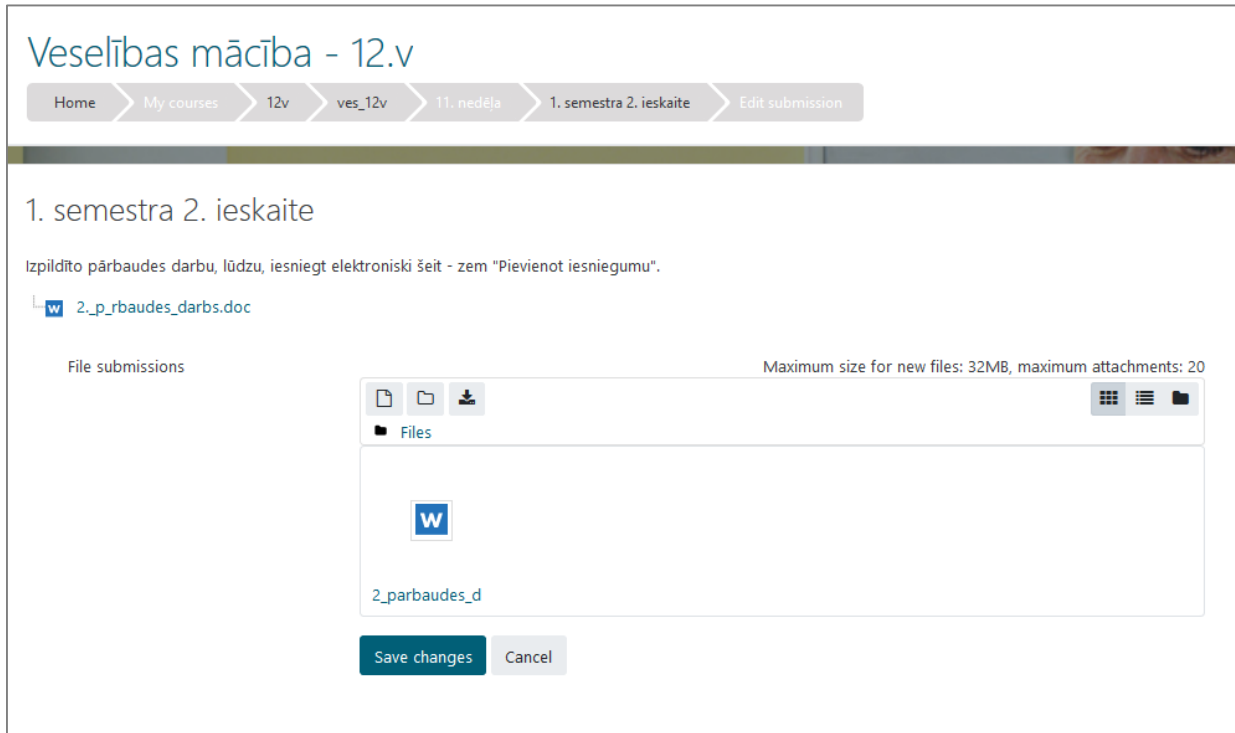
Veselības mācība - 12.v

Home My courses 12v ves_12v 11. nedēla 1. semestra 2. ieskaite Edit submission

1. semestra 2. ieskaite

Izpildīto pārbaudes darbu, lūdzu, iesniegt elektroniski šeit - zem "Pievienot iesniegumu".

2._p_rbaudes_darbs.doc

File submissions

Maximum size for new files: 32MB, maximum attachments: 20

Files

2_parbaudes_d

Save changes Cancel